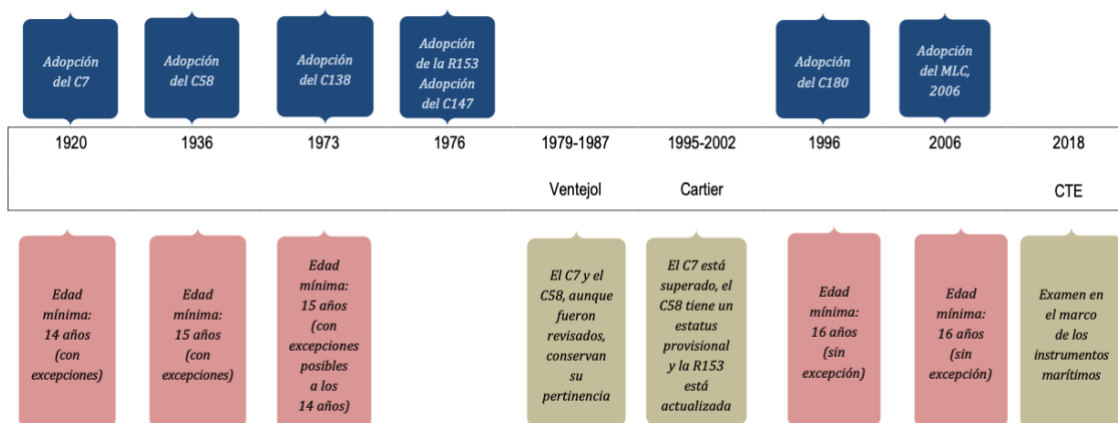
Adopción del C7

Adopción del C58

Adopción del C138

Adopción de la R153 Adopción del C147

Adopción del C180

Adopción del MLC, 2006

| 1920 | 1936 | 1973 | 1976 | 1979-1987 | 1995-2002 | 1996 | 2006 | 2018 |
|---|---|---|---|---|---|---|---|---|
| | | | | Ventejol | Cartier | | | CTE |

Edad mínima: 14 años (con excepciones)

Edad mínima: 15 años (con excepciones)

Edad mínima: 15 años (con excepciones posibles a los 14 años)

El C7 y el C58, aunque fueron revisados, conservan su pertinencia

El C7 está superado, el C58 tiene un estatus provisional y la R153 está actualizada

Edad mínima: 16 años (sin excepción)

Edad mínima: 16 años (sin excepción)

Examen en el marco de los instrumentos marítimos